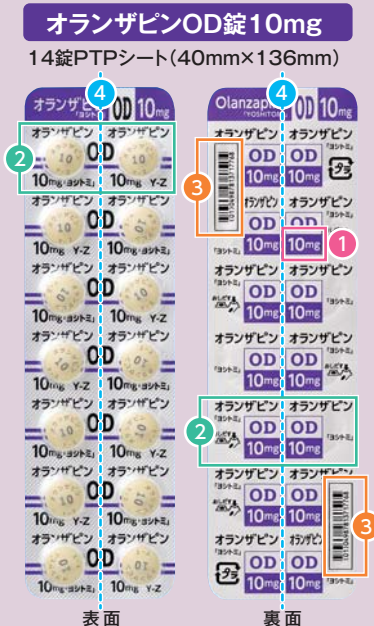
オランザピンOD錠10mg

14錠PTPシート(40mm×136mm)

オランザピン OD 10mg

オランザピン オランザピン
10 10
10mg ヨシトミ Y-Z

オランザピン OD
10mg Y-Z

オランザピン OD
10mg ヨシトミ

オランザピン OD
10mg Y-Z

オランザピン OD
10mg ヨシトミ

オランザピン OD
10mg Y-Z

オランザピン OD
10mg ヨシトミ

10mg Y-Z

Olanzapine OD 10mg
「YOSHITOMI」

オランザピン オランザピン
OD OD
10mg 10mg
「ヨシトミ」

OD OD
10mg 10mg

オランザピン オランザピン
OD OD
10mg 10mg
「ヨシトミ」

OD OD
10mg 10mg

オランザピン オランザピン
OD OD
10mg 10mg
「ヨシトミ」

OD OD
10mg 10mg

オランザピン オランザピン
OD OD
10mg 10mg
「ヨシトミ」

1 2 3 4

表面 裏面